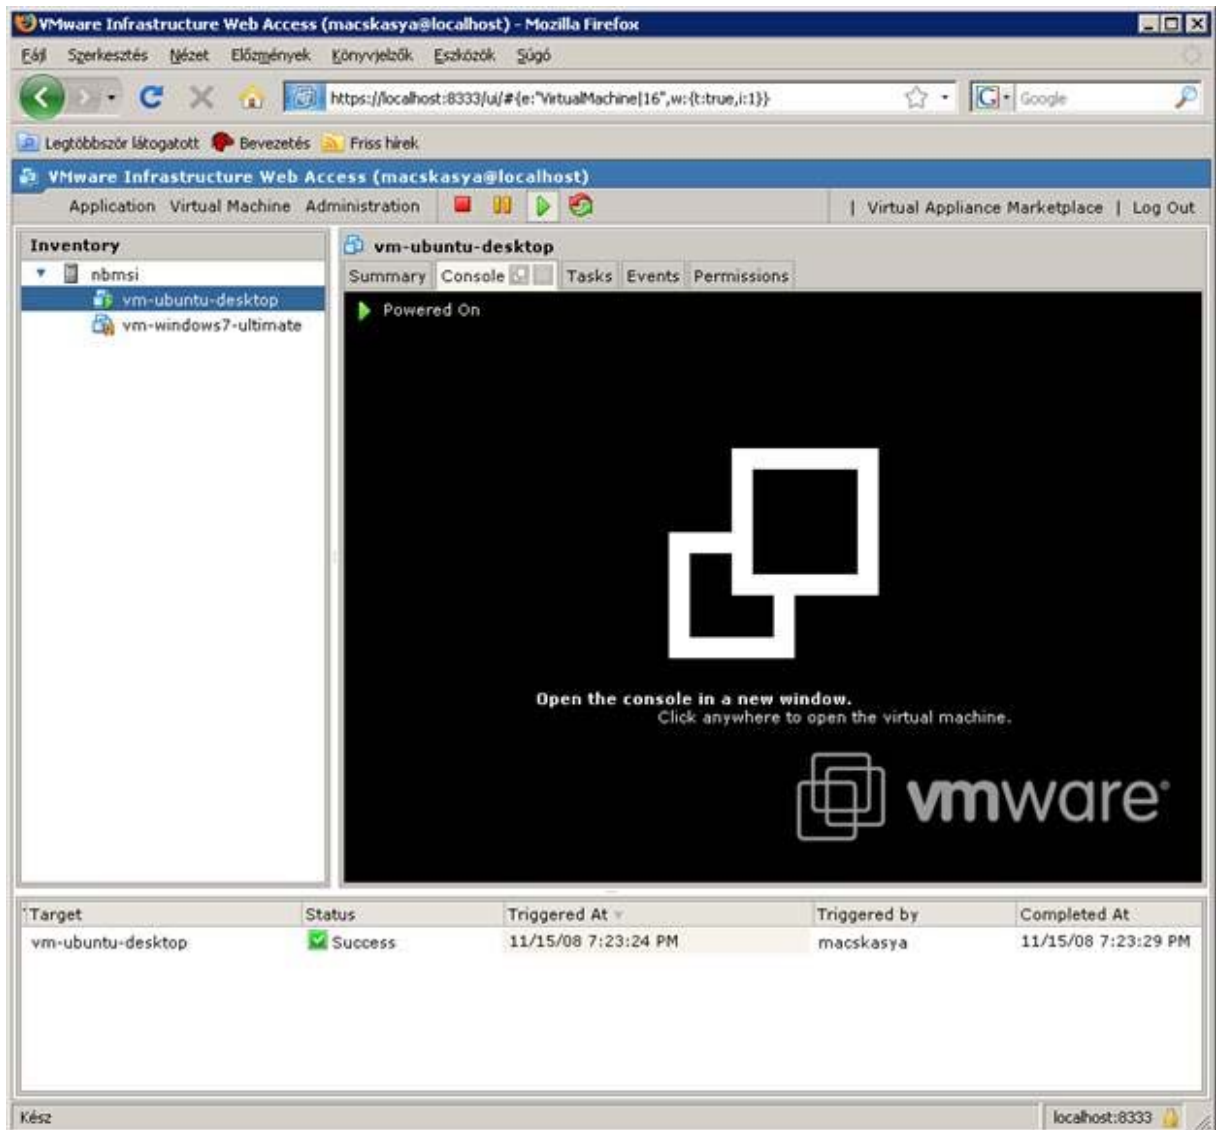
VMware Infrastructure Web Access (macskasya@localhost) - Mozilla Firefox

Fájl Szerkesztés Nézet Előzmények Könyvjelzők Eszközök Súgó

https://localhost:8333/ui/#{e:"VirtualMachine|16",w:{t:true,i:1}}

Google

Legtöbbször látogatott Bevezetés Friss hírek

VMware Infrastructure Web Access (macskasya@localhost)

Application Virtual Machine Administration | Virtual Appliance Marketplace | Log Out

Inventory

nbmsi
vm-ubuntu-desktop
vm-windows7-ultimate

vm-ubuntu-desktop

Summary Console Tasks Events Permissions

Powered On

Open the console in a new window.
Click anywhere to open the virtual machine.

vmware

| Target | Status | Triggered At | Triggered by | Completed At |
|---|---|---|---|---|
| vm-ubuntu-desktop | Success | 11/15/08 7:23:24 PM | macskasya | 11/15/08 7:23:29 PM |

Kész

localhost:8333